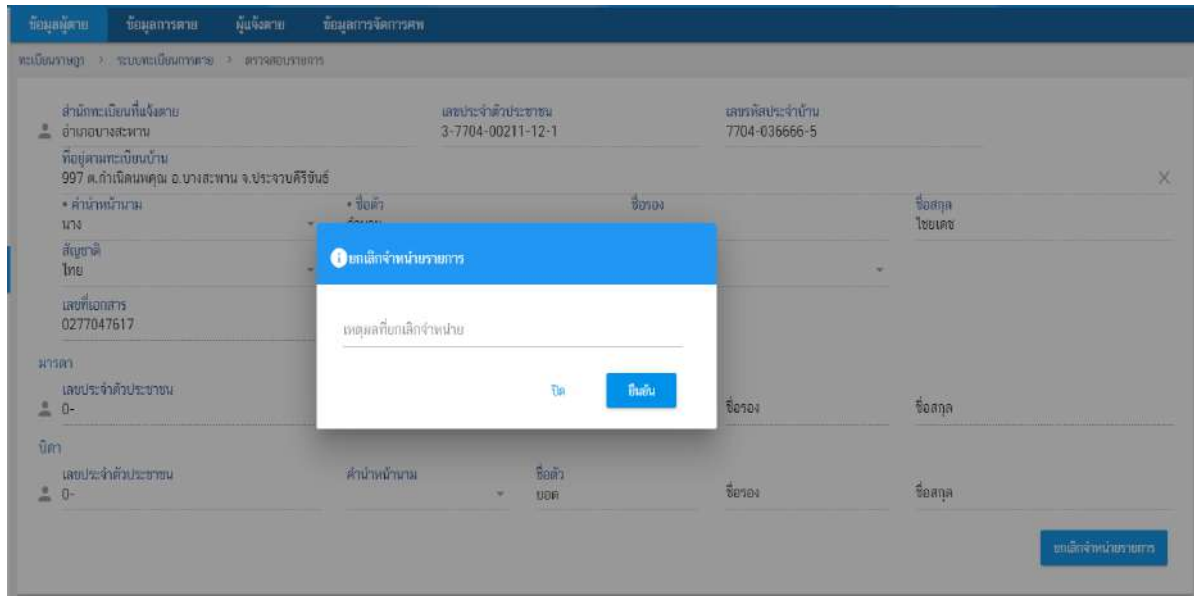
ข้อมูลผู้ตาย ข้อมูลการตาย ผู้แจ้งตาย ข้อมูลการจัดการศพ

ทะเบียนราษฎร > ระบบทะเบียนการตาย > ตรวจสอบรายการ

สำนักทะเบียนที่แจ้งตาย
อำเภอบางสะพาน

เลขประจำตัวประชาชน
3-7704-00211-12-1

เลขรหัสประจำบ้าน
7704-036666-5

ที่อยู่ตามทะเบียนบ้าน
997 ต.กำเนิดนพคุณ อ.บางสะพาน จ.ประจวบคีรีขันธ์

• คำนำหน้านาม
นาง

• ชื่อตัว
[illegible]

ชื่อรอง

ชื่อสกุล
ไชยเดช

สัญชาติ
ไทย

เลขที่เอกสาร
0277047617

มารดา

เลขประจำตัวประชาชน
0-

ชื่อรอง

ชื่อสกุล

บิดา

เลขประจำตัวประชาชน
0-

คำนำหน้านาม

ชื่อตัว
บอด

ชื่อรอง

ชื่อสกุล

ยกเลิกจำหน่ายรายการ

ยกเลิกจำหน่ายรายการ

เหตุผลที่ยกเลิกจำหน่าย

ปิด

ยืนยัน